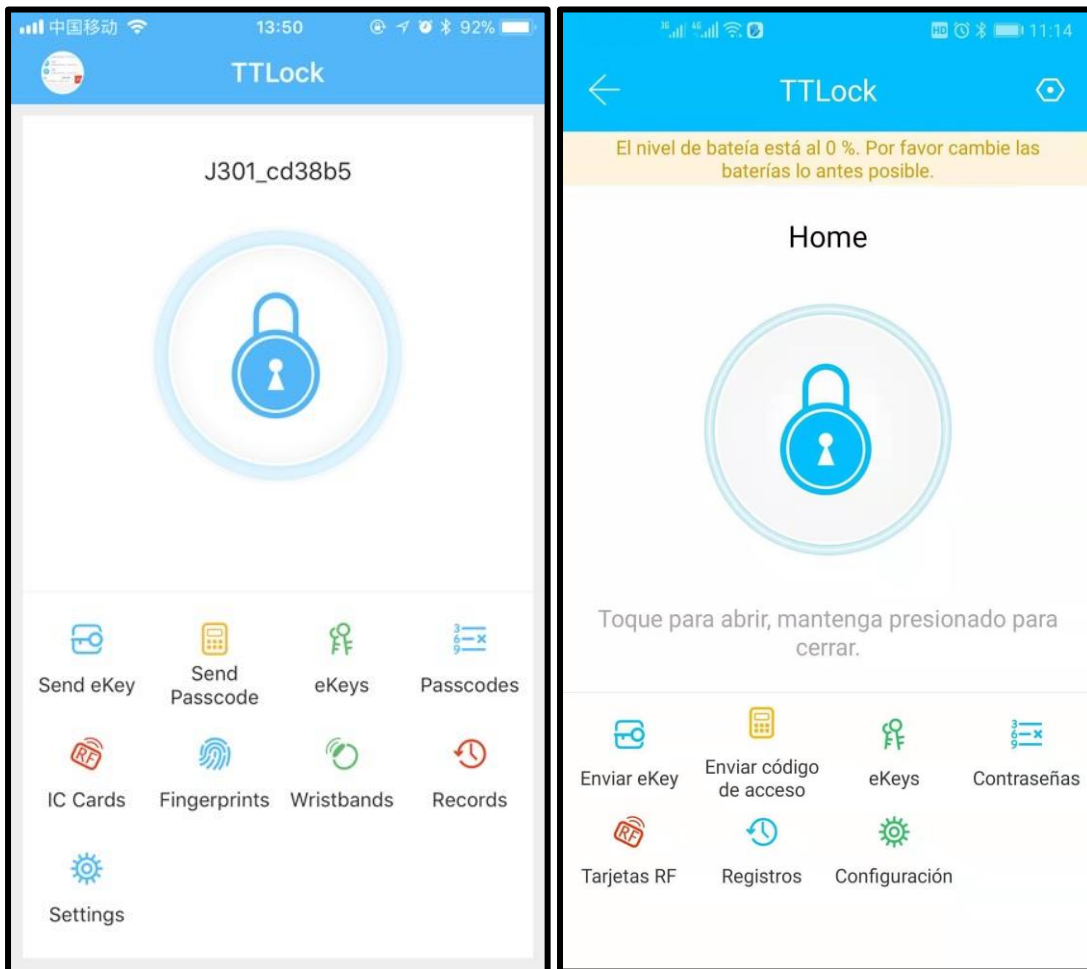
中国移动 13:50 92%

TTLock

J301_cd38b5

Send eKey
Send Passcode
eKeys
Passcodes
IC Cards
Fingerprints
Wristbands
Records
Settings

11:14

TTLock

El nivel de bateía está al 0 %. Por favor cambie las baterías lo antes posible.

Home

Toque para abrir, mantenga presionado para cerrar.

Enviar eKey
Enviar código de acceso
eKeys
Contraseñas
Tarjetas RF
Registros
Configuración